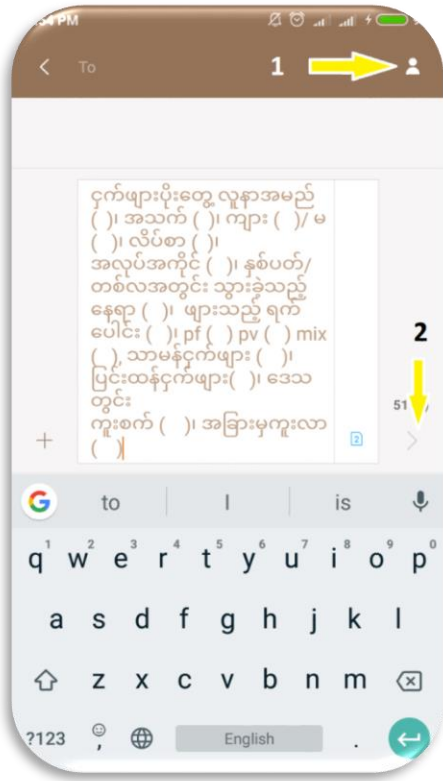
:54 PM

To

1

ငှက်ဖျားပိုးတွေ့ လူနာအမည် ( ), အသက် ( ), ကျား ( )/ မ ( ), လိပ်စာ ( ), အလုပ်အကိုင် ( ), နှစ်ပတ်/ တစ်လအတွင်း သွားခဲ့သည့် နေရာ ( ), ဖျားသည့် ရက် ပေါင်း ( ), pf ( ) pv ( ) mix ( ), သာမန်ငှက်ဖျား ( ), ပြင်းထန်ငှက်ဖျား( ), ဒေသတွင်း ကူးစက် ( ), အခြားမှကူးလာ ( )

2

51

to | I | is

q w e r t y u i o p
a s d f g h j k l
z x c v b n m
?123 English